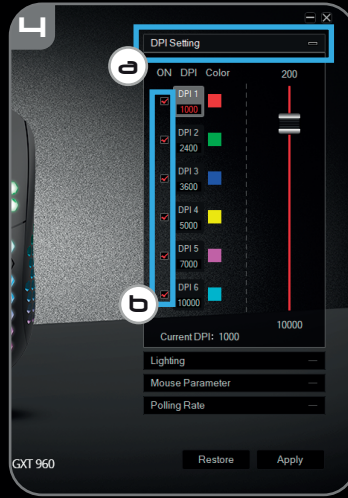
4

DPI Setting

a

ON DPI Color

200

DPI 1
1000

DPI 2
2400

DPI 3
3600

DPI 4
5000

DPI 5
7000

DPI 6
10000

b

10000

Current DPI: 1000

Lighting

Mouse Parameter

Polling Rate

GXT 960

Restore

Apply